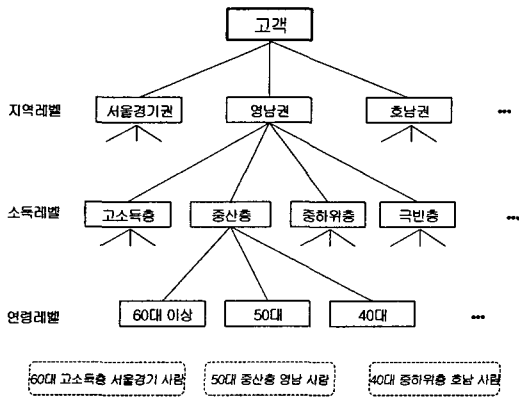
고객

지역레벨

서울경기권

영남권

호남권

•••

소득레벨

고소득층

중산층

중하위층

극빈층

•••

연령레벨

60대 이상

50대

40대

•••

60대 고소득층 서울경기 사람

50대 중산층 영남 사람

40대 중하위층 호남 사람